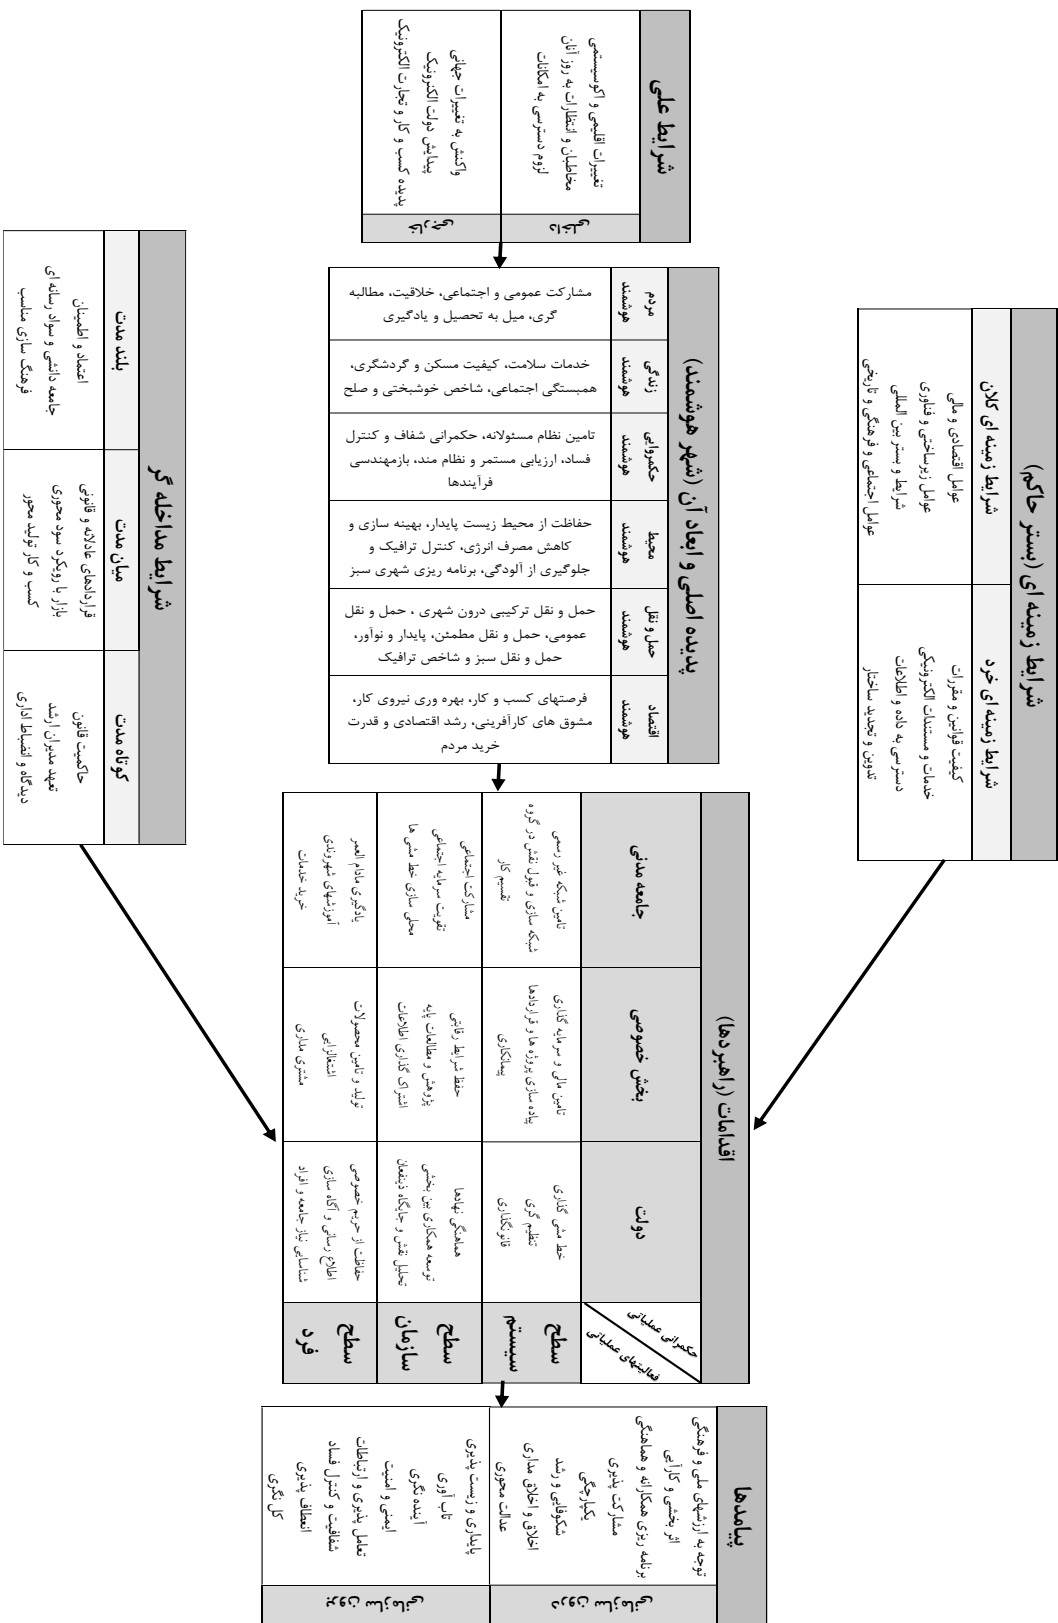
شرایط علی

درونی
تغییرات اقلیمی و اکوسیستمی
مخاطبان و انتظارات به روز آنان
لزوم دسترسی به امکانات

بیرونی
واکنش به تغییرات جهانی
پیدایش دولت الکترونیک
پدیده کسب و کار و تجارت الکترونیک

پدیده اصلی و ابعاد آن (شهر هوشمند)

| | |
|---|---|
| مردم هوشمند | مشارکت عمومی و اجتماعی، خلاقیت، مطالبه گری، میل به تحصیل و یادگیری |
| زندگی هوشمند | خدمات سلامت، کیفیت مسکن و گردشگری، همبستگی اجتماعی، شاخص خوشبختی و صلح |
| حکمروایی هوشمند | تامین نظام مسئولانه، حکمرانی شفاف و کنترل فساد، ارزیابی مستمر و نظام مند، بازمهندسی فرآیندها |
| محیط هوشمند | حفاظت از محیط زیست پایدار، بهینه سازی و کاهش مصرف انرژی، کنترل ترافیک و جلوگیری از آلودگی، برنامه ریزی شهری سبز |
| حمل و نقل هوشمند | حمل و نقل ترکیبی درون شهری ، حمل و نقل عمومی، حمل و نقل مطمئن، پایدار و نوآور، حمل و نقل سبز و شاخص ترافیک |
| اقتصاد هوشمند | فرصتهای کسب و کار، بهره وری نیروی کار، مشوق های کارآفرینی، رشد اقتصادی و قدرت خرید مردم |

شرایط زمینه ای (بستر حاکم)

شرایط زمینه ای کلان
عوامل اقتصادی و مالی
عوامل زیرساختی و فناوری
شرایط و بستر بین المللی
عوامل اجتماعی و فرهنگی و تاریخی

شرایط زمینه ای خرد
کیفیت قوانین و مقررات
خدمات و مستندات الکترونیکی
دسترسی به داده و اطلاعات
تدوین و تجدید ساختار

شرایط مداخله گر

بلند مدت
اعتماد و اطمینان
جامعه دانشی و سواد رسانه ای
فرهنگ سازی مناسب

میان مدت
قراردادهای عادلانه و قانونی
بازار با رویکرد سود محوری
کسب و کار تولید محور

کوتاه مدت
حاکمیت قانون
تعهد مدیران ارشد
دیدگاه و انضباط اداری

اقدامات (راهبردها)

| حکمرانی عملیاتی / فعالیتهای عملیاتی | دولت | بخش خصوصی | جامعه مدنی |
|---|---|---|---|
| سطح سیستم | خط مشی گذاری، تنظیم گری، قانونگذاری | تامین مالی و سرمایه گذاری، پیاده سازی پروژه ها و قراردادها، پیمانکاری | تامین شبکه غیر رسمی، شبکه سازی و نقش در گروه، تقسیم کار |
| سطح سازمان | هماهنگی نهادها، توسعه همکاری بین بخشی، تحلیل نقش و جایگاه ذینفعان | حفظ شرایط رقابتی، پژوهش و مطالعات پایه، اشتراک گذاری اطلاعات | مشارکت اجتماعی، تقویت سرمایه اجتماعی، محلی سازی خط مشی ها |
| سطح فرد | حفاظت از حریم خصوصی، اطلاع رسانی و آگاه سازی، شناسایی نیاز جامعه و افراد | تولید و تامین محصولات، اشتغالزایی، مشتری مداری | یادگیری مادام العمر، آموزشهای شهروندی، خرید خدمات |

پیامدها

کوتاه مدت
توجه به ارزشهای ملی و فرهنگی
اثر بخشی و کارایی
برنامه ریزی مشارکتی و هماهنگی
مشارکت پذیری
یکپارچگی
شکوفایی و رشد
اخلاق و اخلاق مداری
عدالت محوری

بلند مدت
پایداری و زیست پذیری
تاب آوری
آینده نگری
ایمنی و امنیت
تعامل پذیری و ارتباطات
شفافیت و کنترل فساد
انعطاف پذیری
کل نگری